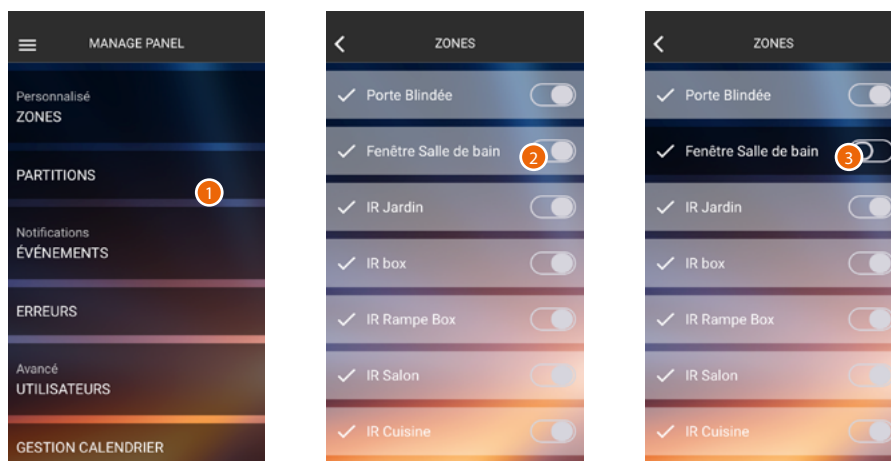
MANAGE PANEL

Personnalisé
ZONES

PARTITIONS

1

Notifications
ÉVÉNEMENTS

ERREURS

Avancé
UTILISATEURS

GESTION CALENDRIER

ZONES

Porte Blindée

Fenêtre Salle de bain

2

IR Jardin

IR box

IR Rampe Box

IR Salon

IR Cuisine

ZONES

Porte Blindée

Fenêtre Salle de bain

3

IR Jardin

IR box

IR Rampe Box

IR Salon

IR Cuisine